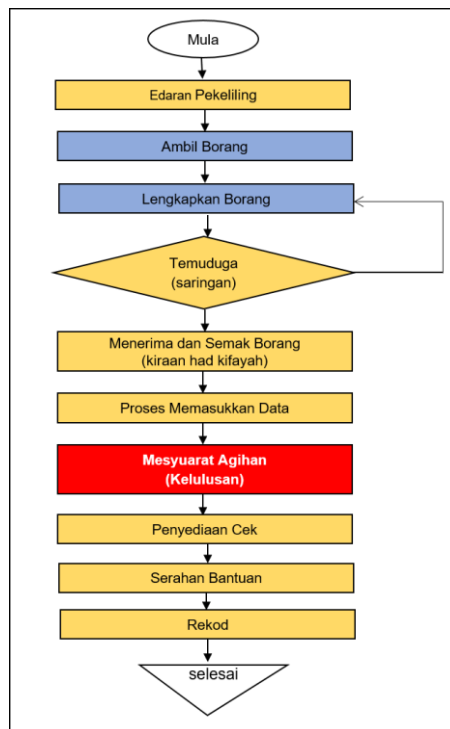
Mula

Edaran Pekeliling

Ambil Borang

Lengkapkan Borang

Temuduga
(saringan)

Menerima dan Semak Borang
(kiraan had kifayah)

Proses Memasukkan Data

Mesyuarat Agihan
(Kelulusan)

Penyediaan Cek

Serahan Bantuan

Rekod

selesai